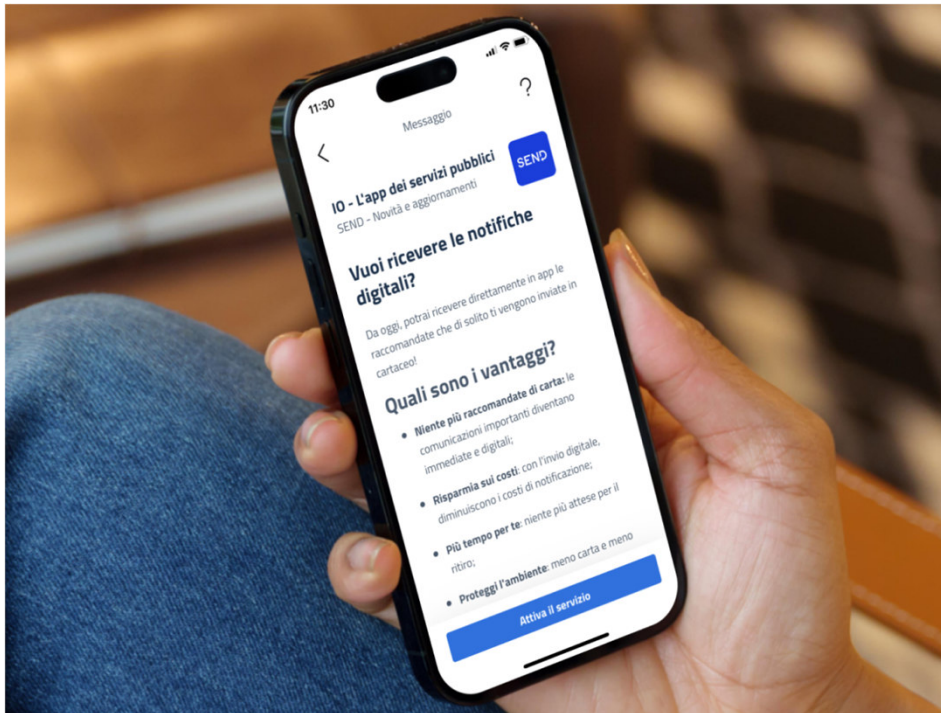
11:30

Messaggio

?

<

IO - L'app dei servizi pubblici
SEND - Novità e aggiornamenti

SEND

Vuoi ricevere le notifiche digitali?

Da oggi, potrai ricevere direttamente in app le raccomandate che di solito ti vengono inviate in cartaceo!

Quali sono i vantaggi?

- **Niente più raccomandate di carta:** le comunicazioni importanti diventano immediate e digitali;
- **Risparmia sui costi**: con l'invio digitale, diminuiscono i costi di notificazione;
- **Più tempo per te**: niente più attese per il ritiro;
- **Proteggi l'ambiente**: meno carta e meno

Attiva il servizio